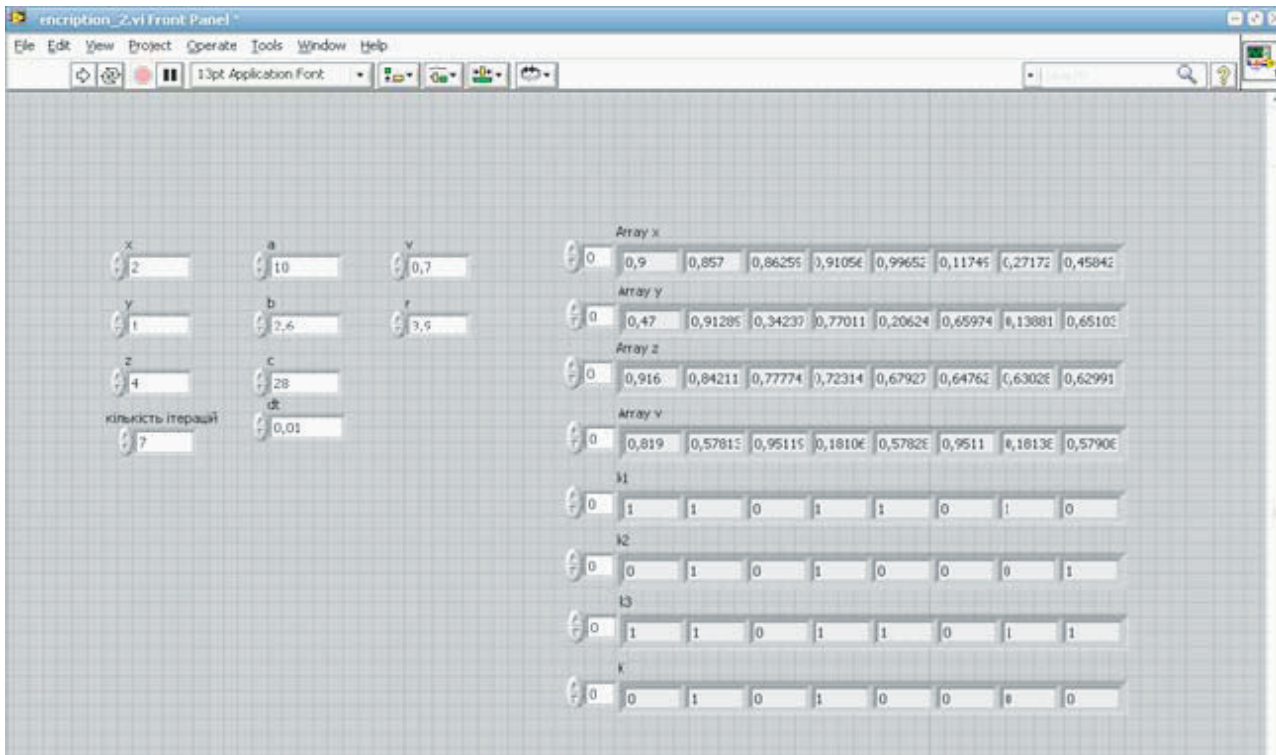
encription_2.vi Front Panel *

File Edit View Project Operate Tools Window Help

13pt Application Font

x
2

y
1

z
4

кількість ітерацій
7

a
10

b
2,6

c
28

dt
0,01

v
0,7

r
3,9

Array x
0
| 0,9 | 0,857 | 0,86259 | 0,91056 | 0,99652 | 0,11749 | 0,27172 | 0,45842 |
|---|---|---|---|---|---|---|---|

Array y
0
| 0,47 | 0,91289 | 0,34239 | 0,77011 | 0,20624 | 0,65974 | 0,13881 | 0,65103 |
|---|---|---|---|---|---|---|---|

Array z
0
| 0,916 | 0,84211 | 0,77774 | 0,72314 | 0,67927 | 0,64762 | 0,63028 | 0,62991 |
|---|---|---|---|---|---|---|---|

Array v
0
| 0,819 | 0,57813 | 0,95119 | 0,18106 | 0,57828 | 0,9511 | 0,18138 | 0,57908 |
|---|---|---|---|---|---|---|---|

k1
0
| 1 | 1 | 0 | 1 | 1 | 0 | 1 | 0 |
|---|---|---|---|---|---|---|---|

k2
0
| 0 | 1 | 0 | 1 | 0 | 0 | 0 | 1 |
|---|---|---|---|---|---|---|---|

k3
0
| 1 | 1 | 0 | 1 | 1 | 0 | 1 | 1 |
|---|---|---|---|---|---|---|---|

k
0
| 0 | 1 | 0 | 1 | 0 | 0 | 0 | 0 |
|---|---|---|---|---|---|---|---|